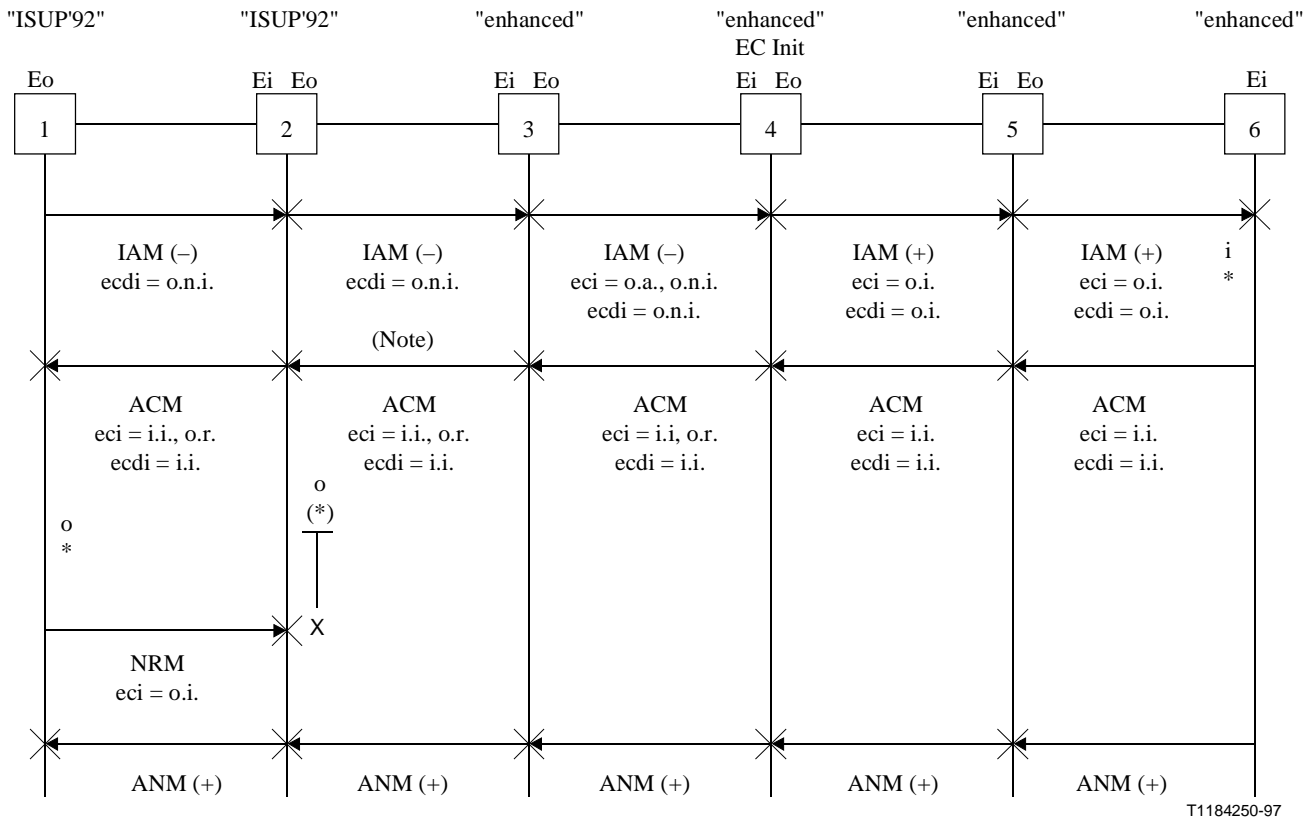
"ISUP'92" "ISUP'92" "enhanced" "enhanced" EC Init "enhanced" "enhanced"

Eo Ei Eo Ei Eo Ei Eo Ei Eo Ei

1 2 3 4 5 6

IAM (–)
ecdi = o.n.i.

IAM (–)
ecdi = o.n.i.

IAM (–)
eci = o.a., o.n.i.
ecdi = o.n.i.

IAM (+)
eci = o.i.
ecdi = o.i.

IAM (+)
eci = o.i.
ecdi = o.i.

i
*

(Note)

ACM
eci = i.i., o.r.
ecdi = i.i.

ACM
eci = i.i., o.r.
ecdi = i.i.

ACM
eci = i.i, o.r.
ecdi = i.i.

ACM
eci = i.i.
ecdi = i.i.

ACM
eci = i.i.
ecdi = i.i.

o
*

o
(*)

X

NRM
eci = o.i.

ANM (+) ANM (+) ANM (+) ANM (+) ANM (+)

T1184250-97